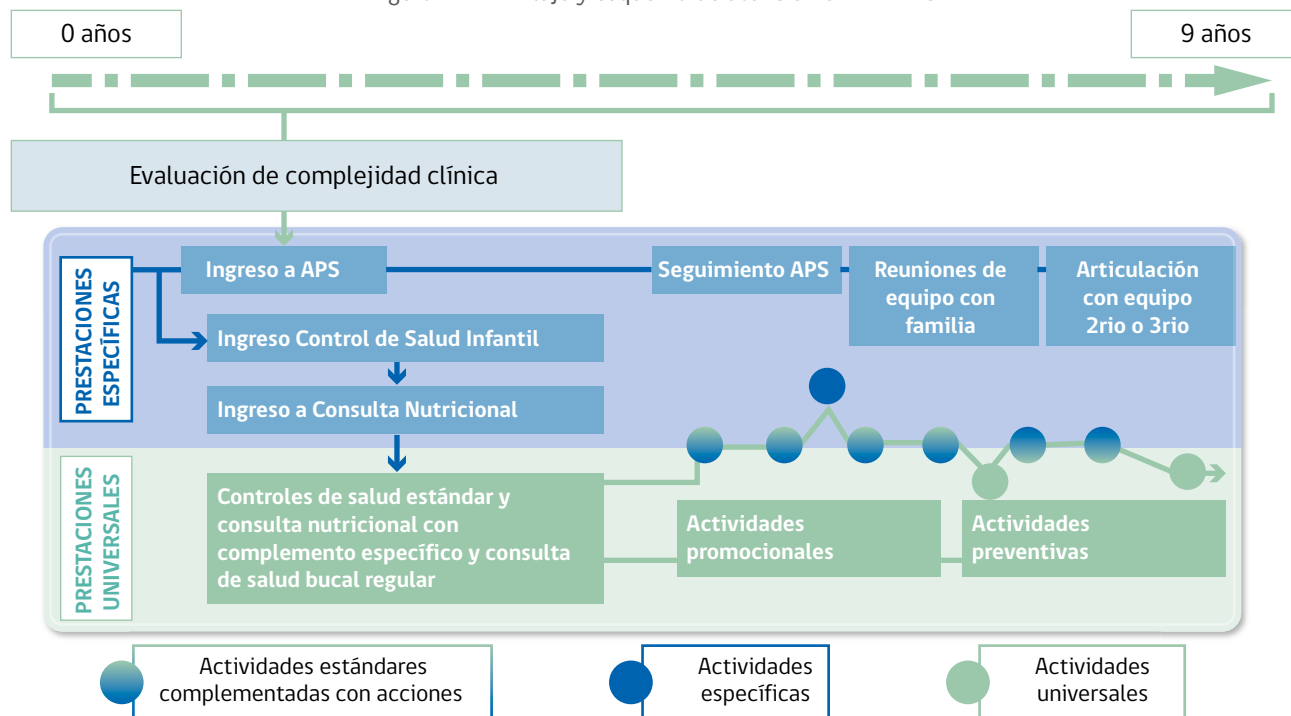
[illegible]

0 años

9 años

Evaluación de complejidad clínica

PRESTACIONES ESPECÍFICAS

Ingreso a APS

Seguimiento APS

Reuniones de equipo con familia

Articulación con equipo 2rio o 3rio

Ingreso Control de Salud Infantil

Ingreso a Consulta Nutricional

PRESTACIONES UNIVERSALES

Controles de salud estándar y consulta nutricional con complemento específico y consulta de salud bucal regular

Actividades promocionales

Actividades preventivas

Actividades estándares complementadas con acciones

Actividades específicas

Actividades universales